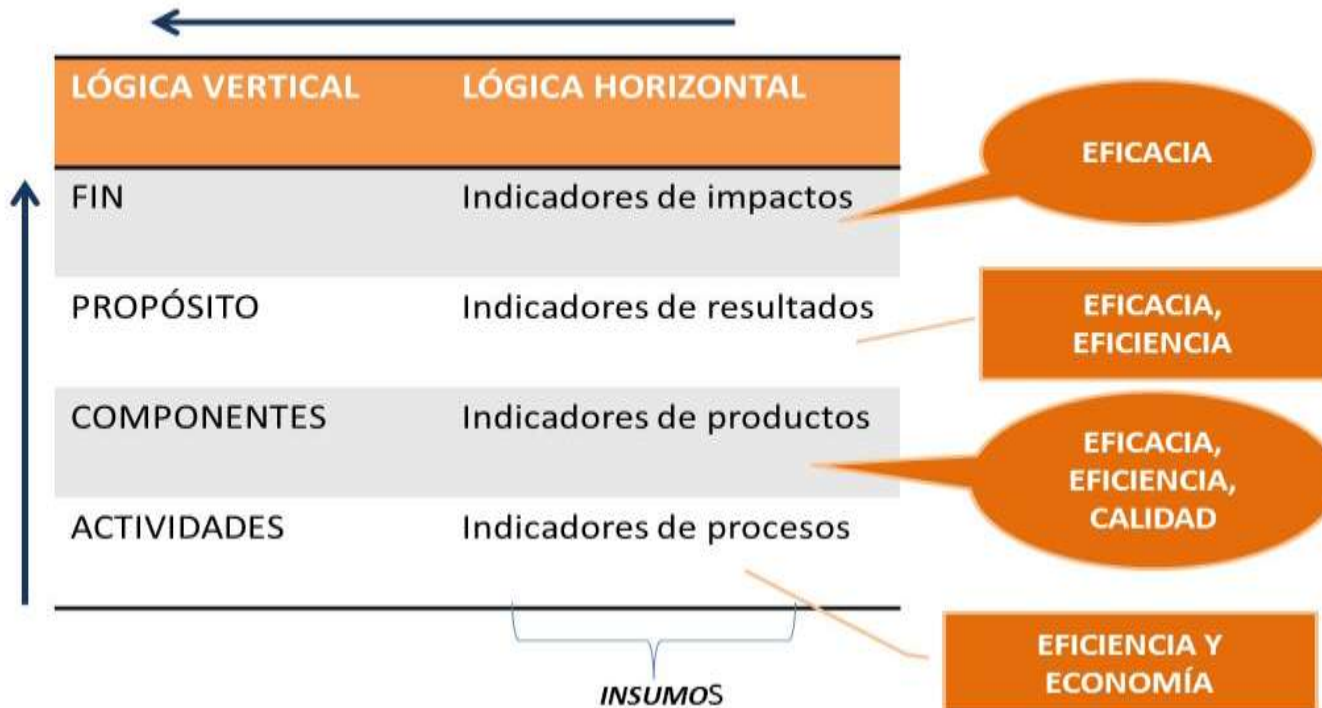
| LÓGICA VERTICAL | LÓGICA HORIZONTAL |
|---|---|
| FIN | Indicadores de impactos |
| PROPÓSITO | Indicadores de resultados |
| COMPONENTES | Indicadores de productos |
| ACTIVIDADES | Indicadores de procesos |

INSUMOS

EFICACIA

EFICACIA, EFICIENCIA

EFICACIA, EFICIENCIA, CALIDAD

EFICIENCIA Y ECONOMÍA